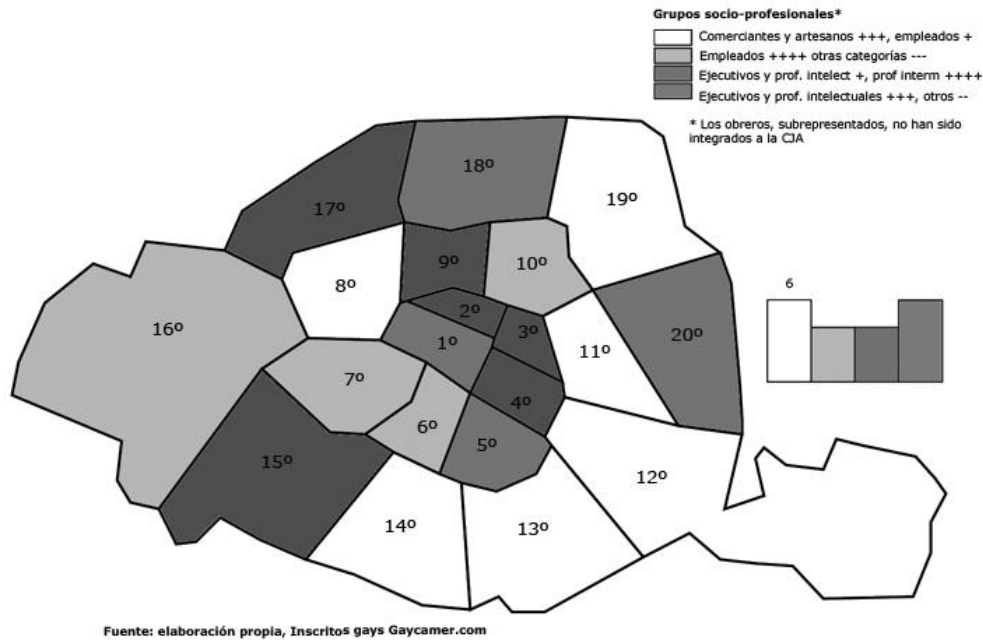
Grupos socio-profesionales*
Comerciantes y artesanos +++, empleados +
Empleados ++++ otras categorías ---
Ejecutivos y prof. intelect +, prof interm ++++
Ejecutivos y prof. intelectuales +++, otros --

* Los obreros, subrepresentados, no han sido integrados a la CJA

18º
19º
17º
9º
10º
8º
16º
2º
3º
1º
11º
20º
7º
4º
6º
5º
15º
12º
14º
13º

6

Fuente: elaboración propia, Inscritos gays Gaycamer.com